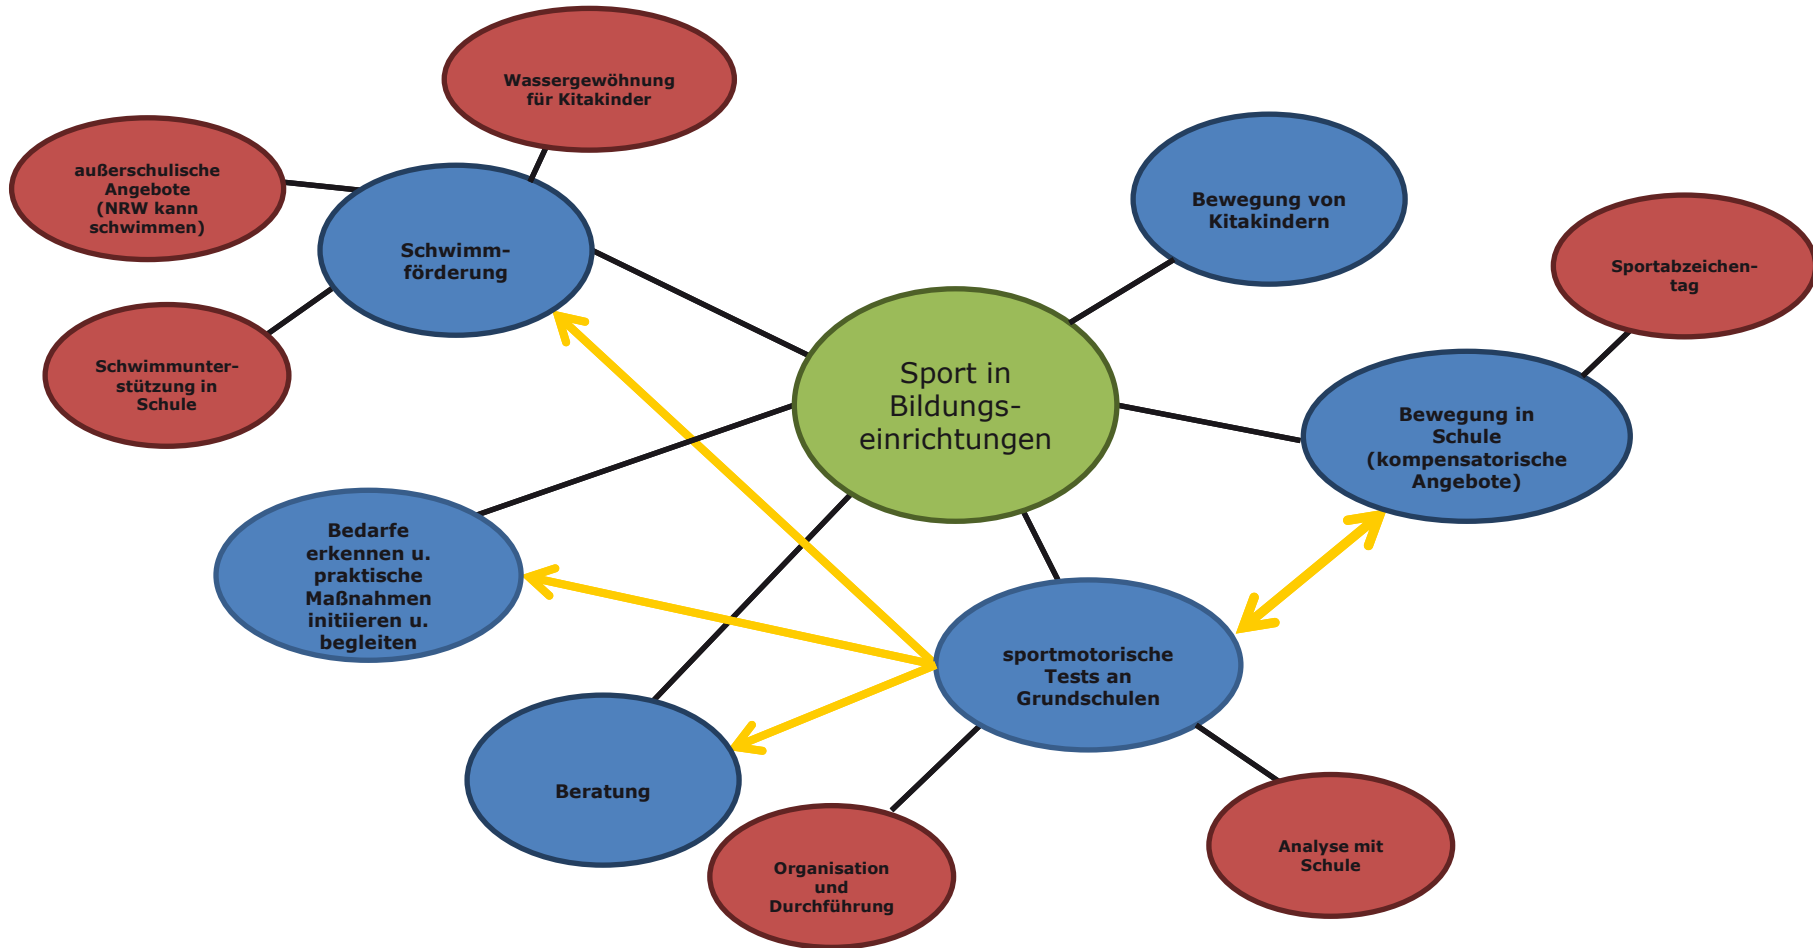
Wassergewöhnung für Kitakinder

außerschulische Angebote (NRW kann schwimmen)

Schwimmförderung

Schwimmunterstützung in Schule

Bewegung von Kitakindern

Sportabzeichentag

Sport in Bildungseinrichtungen

Bewegung in Schule (kompensatorische Angebote)

Bedarfe erkennen u. praktische Maßnahmen initiieren u. begleiten

sportmotorische Tests an Grundschulen

Beratung

Organisation und Durchführung

Analyse mit Schule